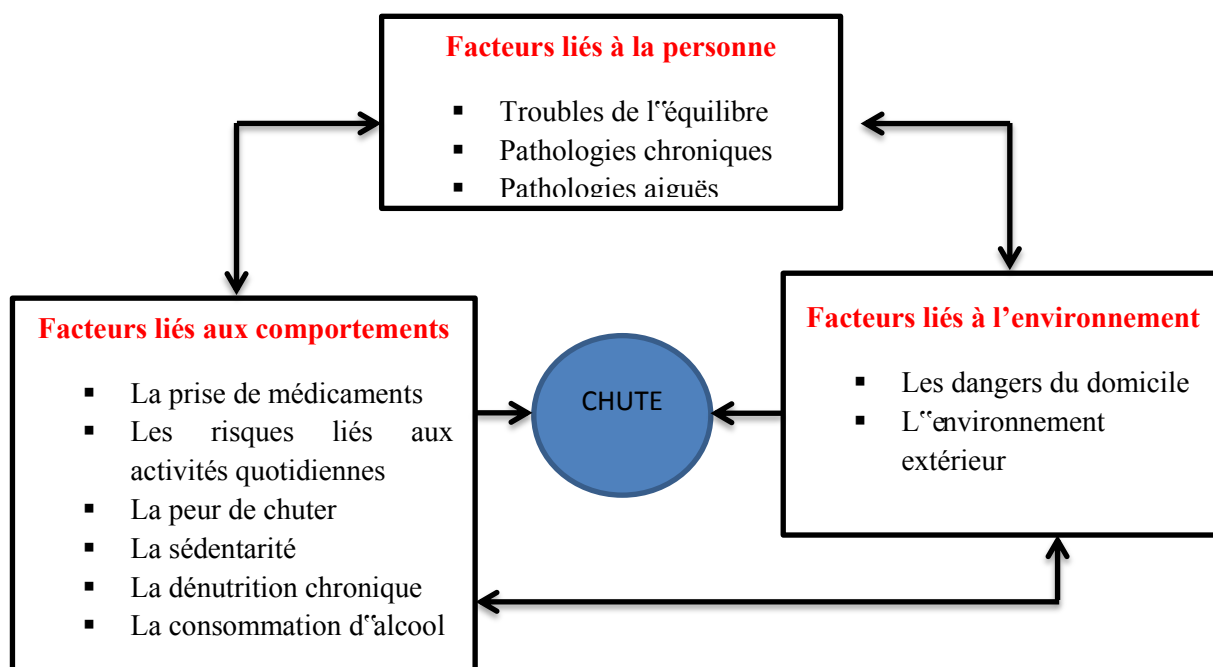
Facteurs liés à la personne

- Troubles de l‟équilibre
- Pathologies chroniques
- Pathologies aiguës

Facteurs liés aux comportements

- La prise de médicaments
- Les risques liés aux activités quotidiennes
- La peur de chuter
- La sédentarité
- La dénutrition chronique
- La consommation d‟alcool

CHUTE

Facteurs liés à l’environnement

- Les dangers du domicile
- L‟environnement extérieur